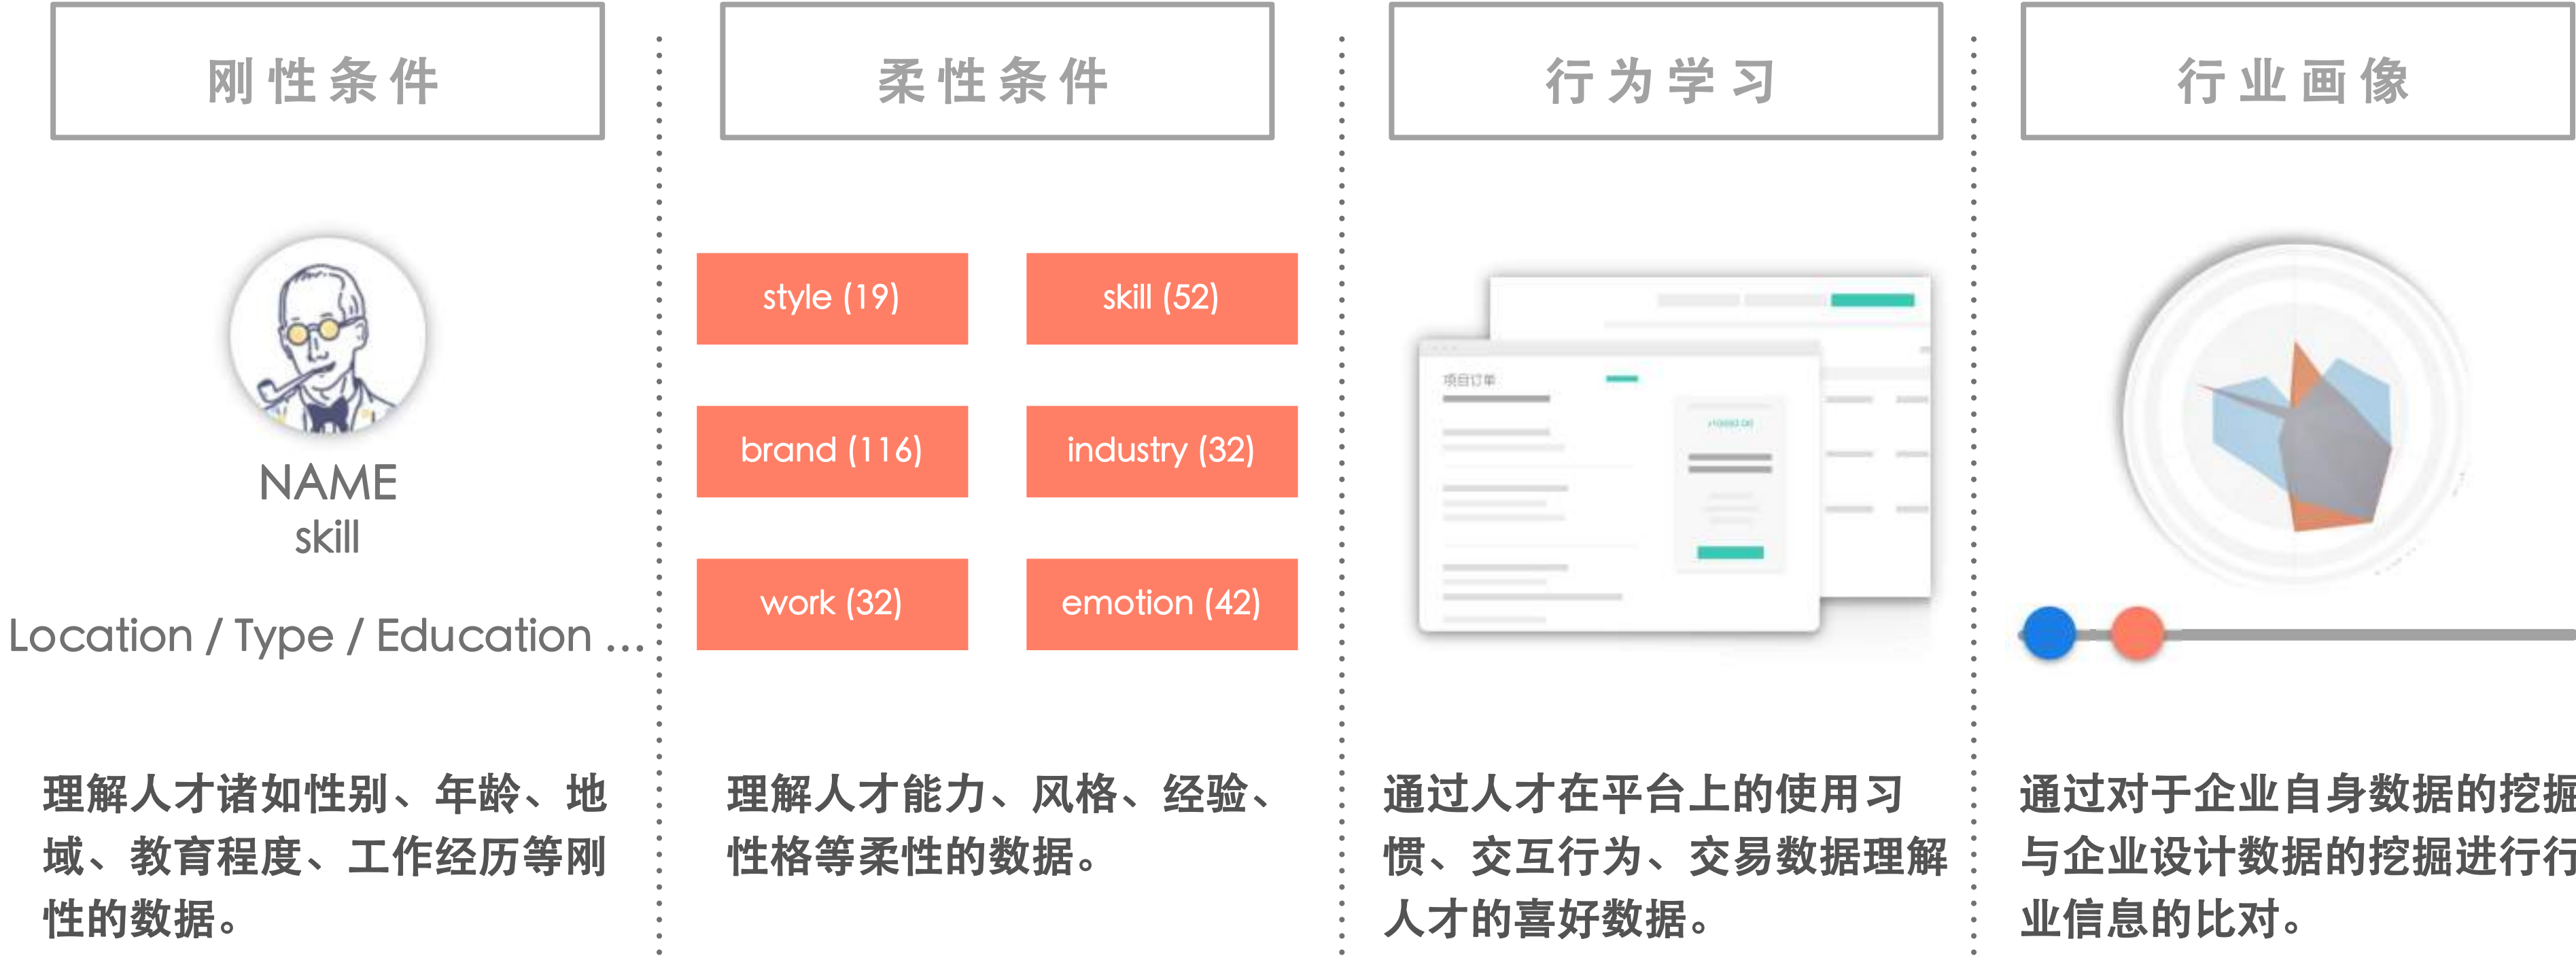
刚性条件

NAME
skill

Location / Type / Education ...

理解人才诸如性别、年龄、地域、教育程度、工作经历等刚性的数据。

柔性条件

style (19)

skill (52)

brand (116)

industry (32)

work (32)

emotion (42)

理解人才能力、风格、经验、性格等柔性的数据。

行为学习

项目订单

通过人才在平台上的使用习惯、交互行为、交易数据理解人才的喜好数据。

行业画像

通过对于企业自身数据的挖掘与企业设计数据的挖掘进行行业信息的比对。